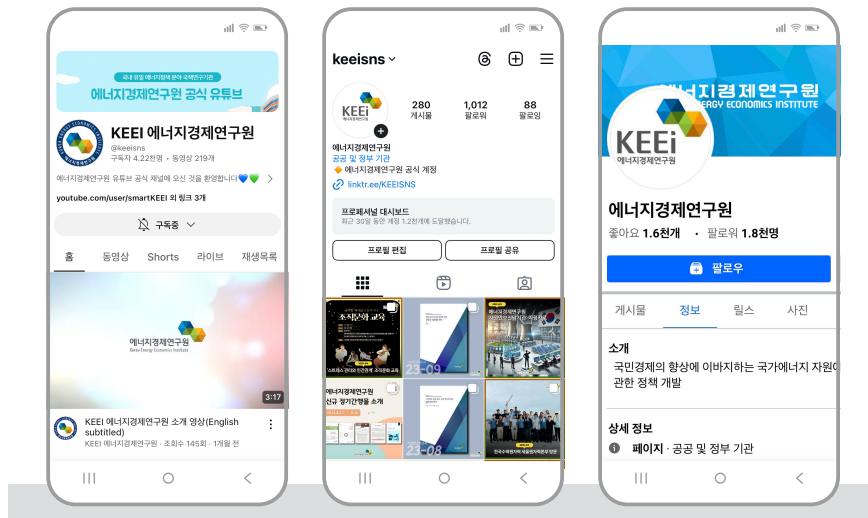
국내 유일 에너지정책 분야 국책연구기관

에너지경제연구원 공식 유튜브

KEEI 에너지경제연구원

@keeisns

구독자 4.22천명 • 동영상 219개

에너지경제연구원 유튜브 공식 채널에 오신 것을 환영합니다

youtube.com/user/smartKEEI 외 링크 3개

구독중

홈 동영상 Shorts 라이브 재생목록

에너지경제연구원

Korea Energy Economics Institute

3:17

KEEI 에너지경제연구원 소개 영상(English subtitled)

KEEI 에너지경제연구원 • 조회수 145회 • 1개월 전

keeisns

KEEi 에너지경제연구원

280 게시물

1,012 팔로워

88 팔로잉

에너지경제연구원

공공 및 정부 기관

에너지경제연구원 공식 계정

linktr.ee/KEEISNS

프로페셔널 대시보드

최근 30일 동안 계정 1.2천개에 도달했습니다.

프로필 편집

프로필 공유

에너지경제연구원 신규 정기간행물 소개

23-09

23-08

에너지경제연구원

ENERGY ECONOMICS INSTITUTE

KEEi 에너지경제연구원

에너지경제연구원

좋아요 1.6천개 • 팔로워 1.8천명

팔로우

게시물 정보 릴스 사진

소개

국민경제의 향상에 이바지하는 국가에너지 자원에 관한 정책 개발

상세 정보

페이지 · 공공 및 정부 기관